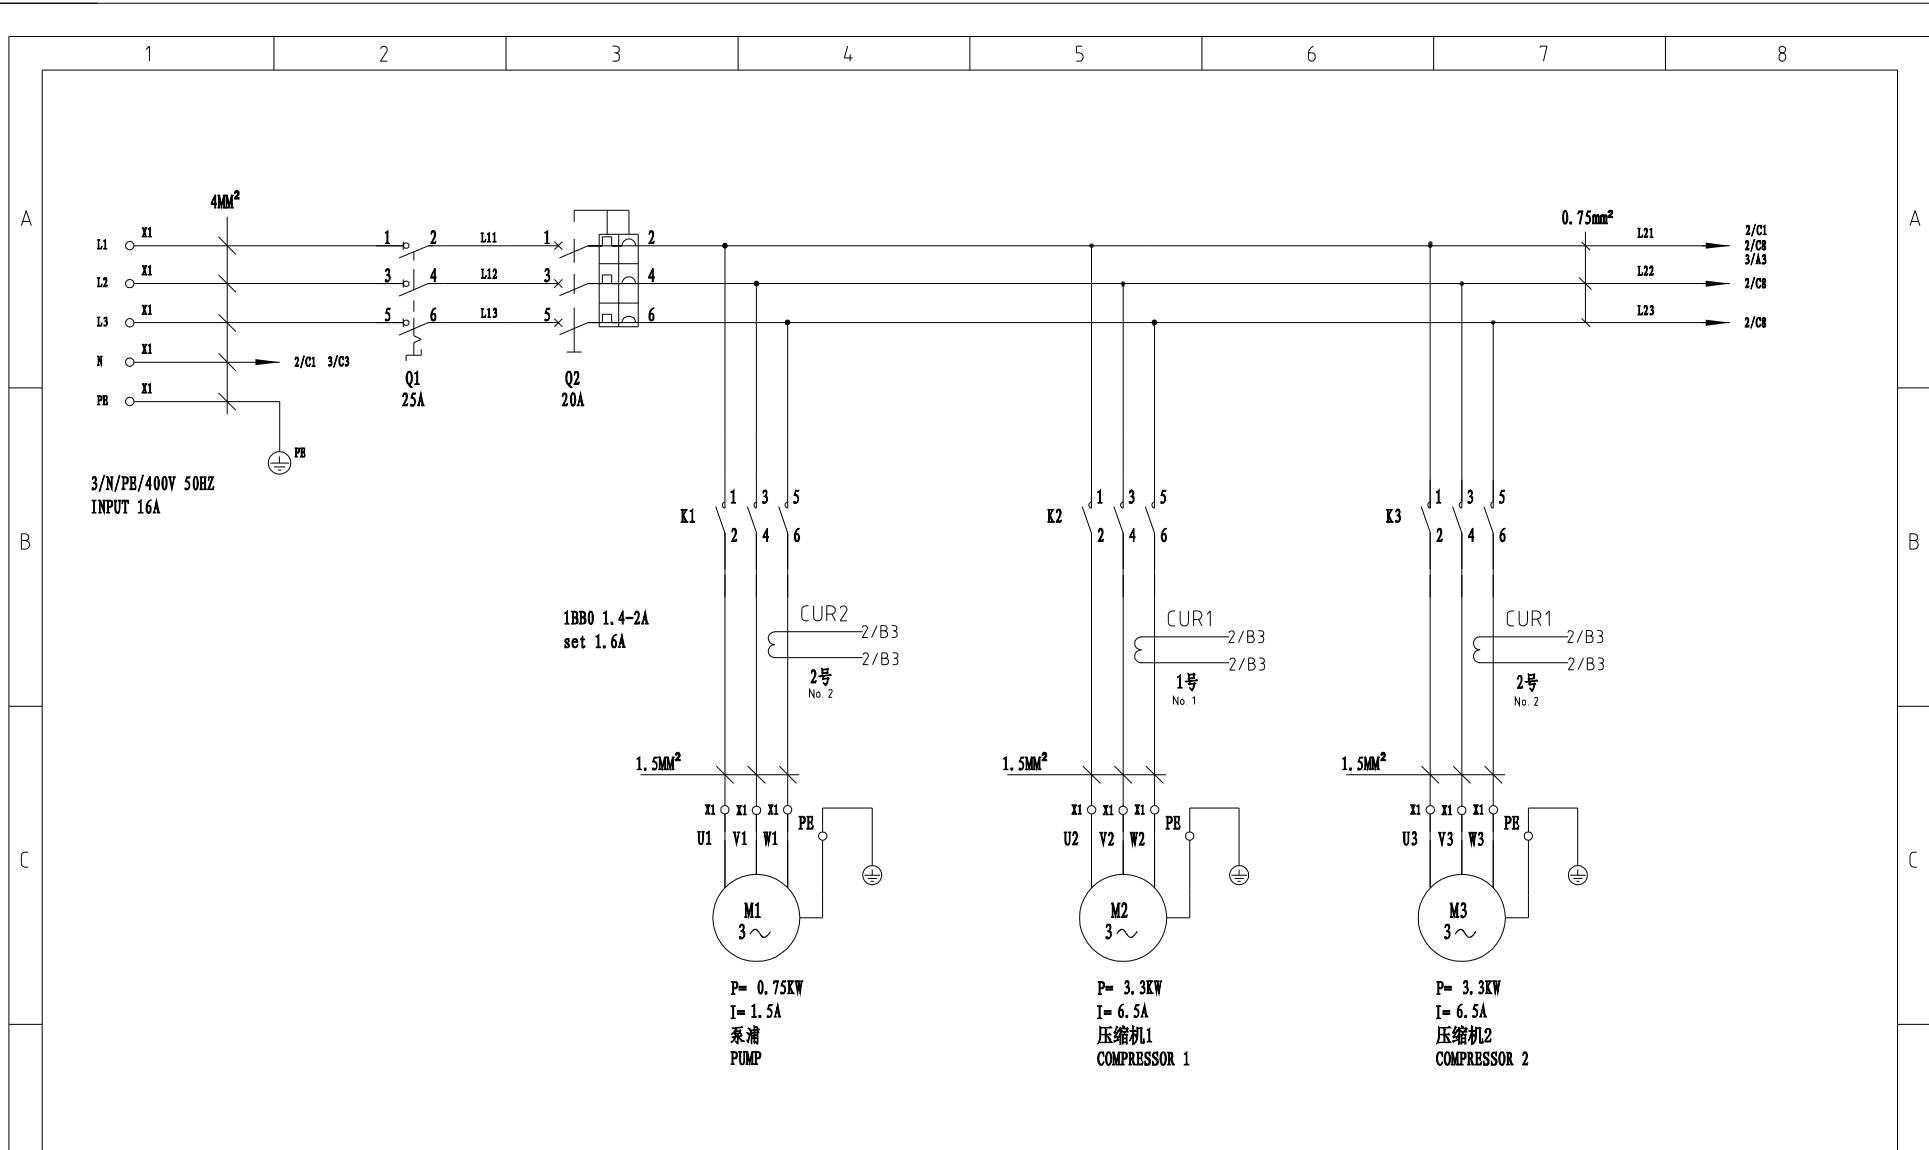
1 2 3 4 5 6 7 8

A

B

C

A

B

C

$4MM^2$

L1 X1
L2 X1
L3 X1
N X1
PE X1

2/C1 3/C3

PE

3/N/PE/400V 50HZ
INPUT 16A

1 2
3 4
5 6
L11
L12
L13

Q1
25A

1 2
3 4
5 6

Q2
20A

$0.75mm^2$

L21 2/C1 2/C8 3/A3
L22 2/C8
L23 2/C8

K1 1 3 5 2 4 6
K2 1 3 5 2 4 6
K3 1 3 5 2 4 6

1BB0 1.4-2A
set 1.6A

CUR2 2/B3 2/B3
2号
No. 2

CUR1 2/B3 2/B3
1号
No. 1

CUR1 2/B3 2/B3
2号
No. 2

$1.5MM^2$

$1.5MM^2$

$1.5MM^2$

X1 X1 X1
U1 V1 W1 PE

X1 X1 X1
U2 V2 W2 PE

X1 X1 X1
U3 V3 W3 PE

M1
3～

M2
3～

M3
3～

P= 0.75KW
I= 1.5A
泵浦
PUMP

P= 3.3KW
I= 6.5A
压缩机1
COMPRESSOR 1

P= 3.3KW
I= 6.5A
压缩机2
COMPRESSOR 2